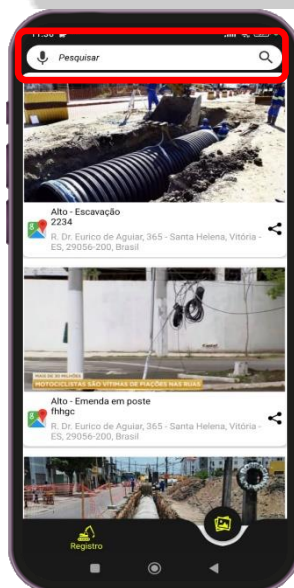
11:36
Pesquisar

Alto - Escavação
2234
R. Dr. Eurico de Aguiar, 365 - Santa Helena, Vitória - ES, 29056-200, Brasil

MAIS DE 30 MILHÕES
MOTOCICLISTAS SÃO VÍTIMAS DE FIAÇÕES NAS RUAS

Alto - Emenda em poste
fhhgc
R. Dr. Eurico de Aguiar, 365 - Santa Helena, Vitória - ES, 29056-200, Brasil

Registro